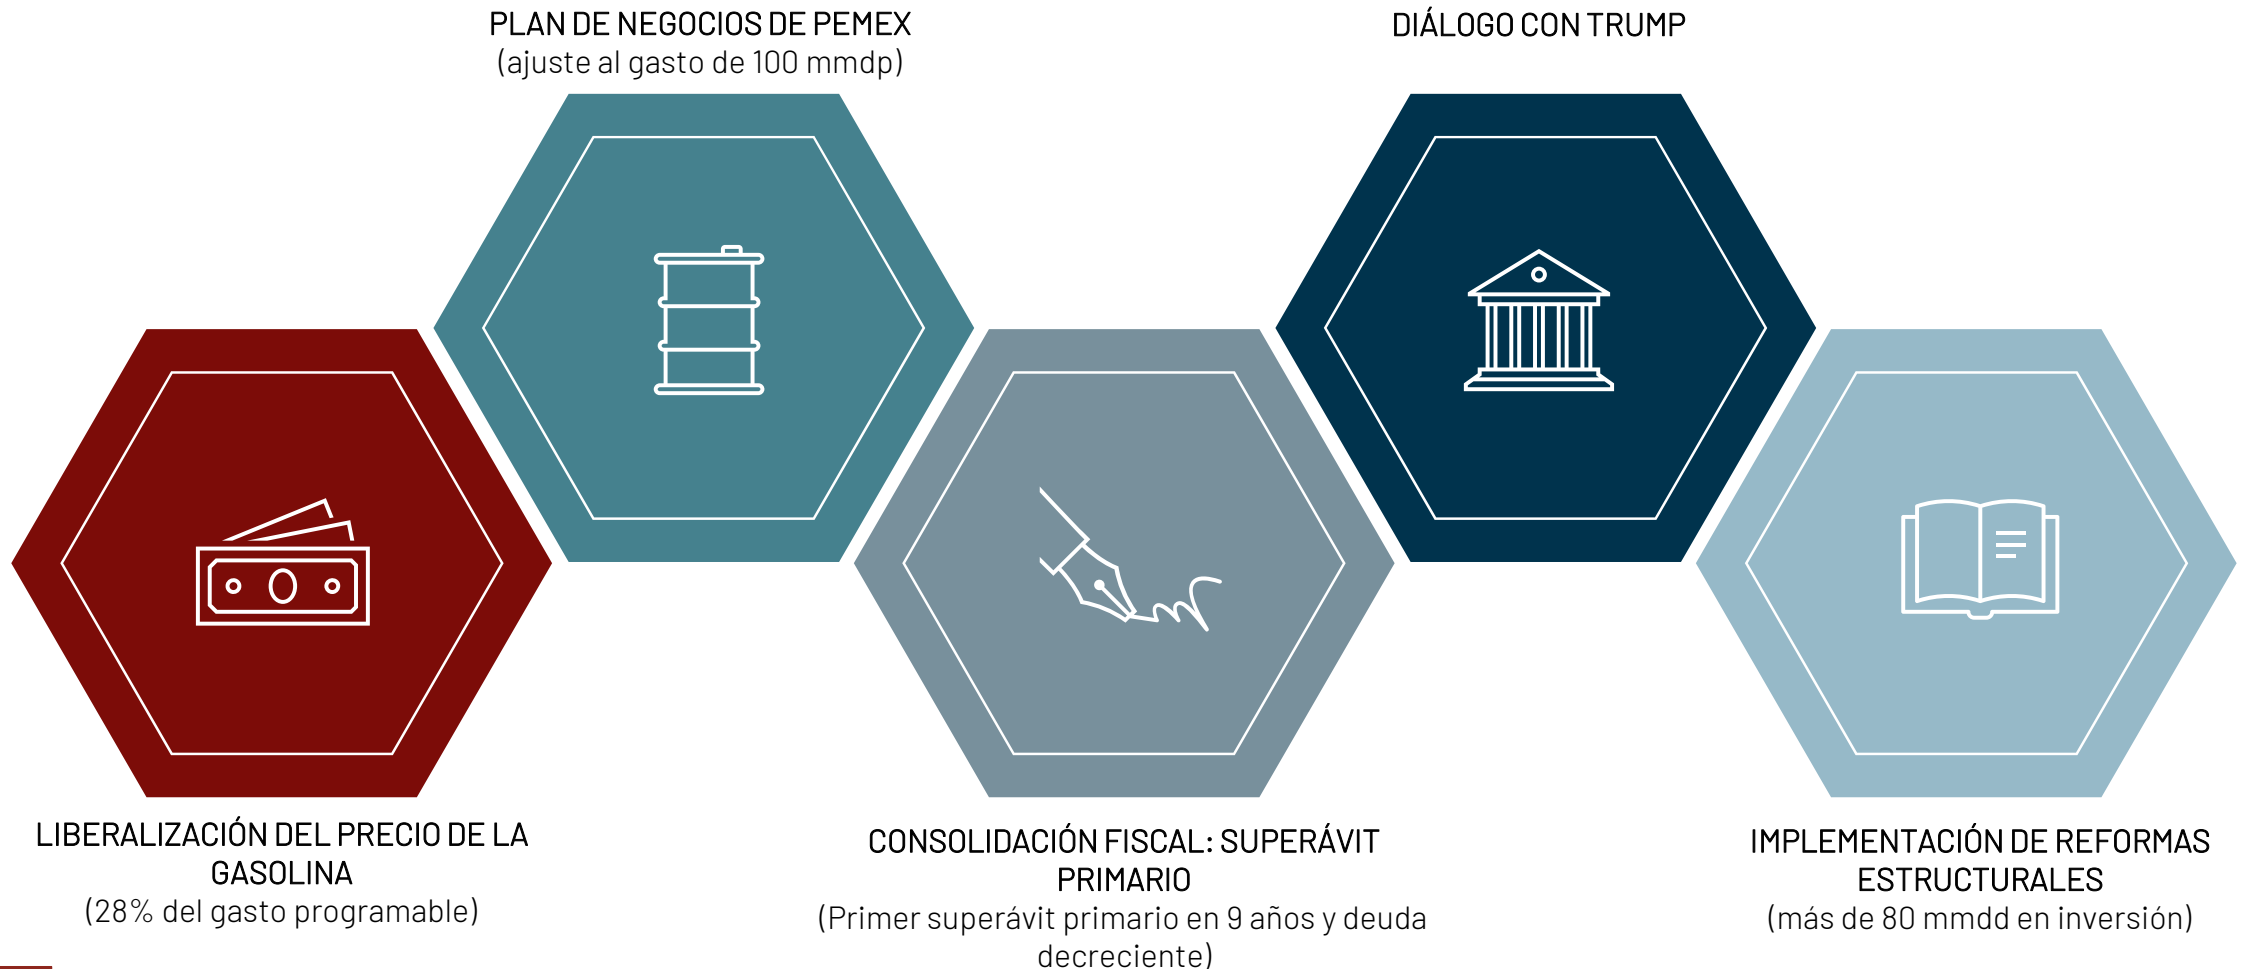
PLAN DE NEGOCIOS DE PEMEX
(ajuste al gasto de 100 mmdp)

DIÁLOGO CON TRUMP

LIBERALIZACIÓN DEL PRECIO DE LA GASOLINA
(28% del gasto programable)

CONSOLIDACIÓN FISCAL: SUPERÁVIT PRIMARIO
(Primer superávit primario en 9 años y deuda decreciente)

IMPLEMENTACIÓN DE REFORMAS ESTRUCTURALES
(más de 80 mmdd en inversión)